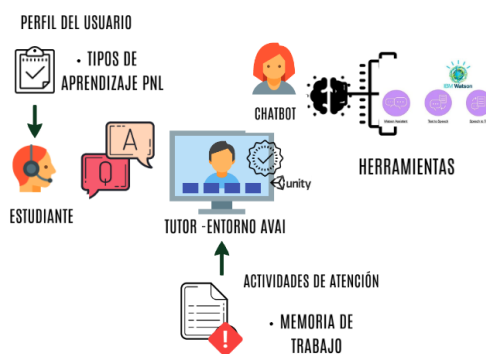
PERFIL DEL USUARIO

• TIPOS DE APRENDIZAJE PNL

ESTUDIANTE

A

Q

CHATBOT

IBM Watson

Watson Assistant

Text to Speech

Speech to Text

HERRAMIENTAS

unity

TUTOR -ENTORNO AVAI

ACTIVIDADES DE ATENCIÓN

• MEMORIA DE TRABAJO